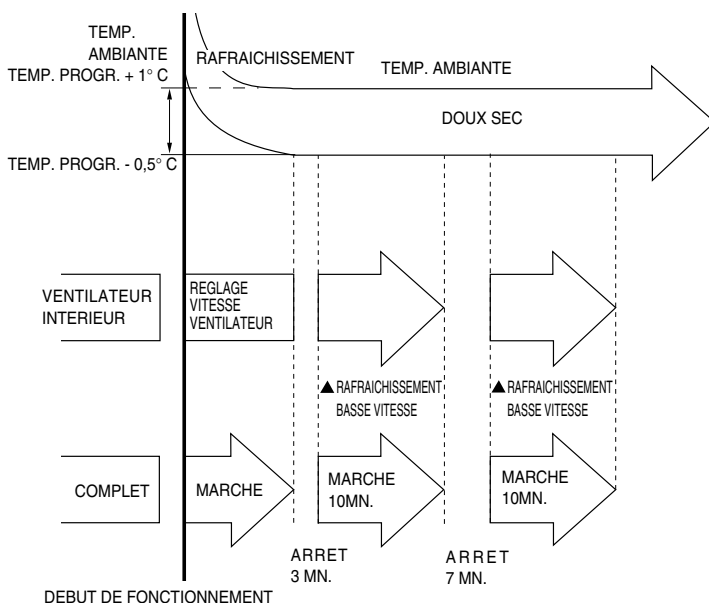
TEMP. AMBIANTE
RAFRAICHISSEMENT
TEMP. PROGR. + 1° C
TEMP. AMBIANTE
DOUX SEC
TEMP. PROGR. - 0,5° C

VENTILATEUR INTERIEUR
REGLAGE VITESSE VENTILATEUR

▲RAFRAICHISSEMENT BASSE VITESSE
▲RAFRAICHISSEMENT BASSE VITESSE

COMPLET
MARCHE
MARCHE 10MN.
MARCHE 10MN.

ARRET 3 MN.
ARRET 7 MN.

DEBUT DE FONCTIONNEMENT